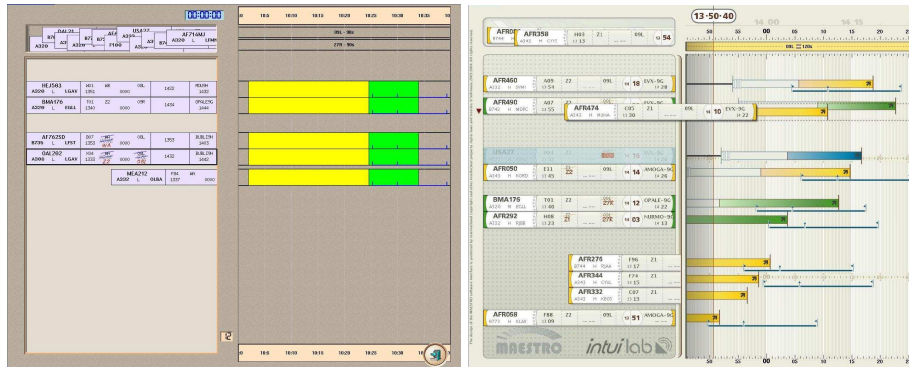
AF714MJ
A320
09L - 98s
27R - 90s
10:15 10:20 10:25 10:30 10:35 10:40 10:45
HEJ583 A01 48 09L
A320 L LGAV
BMA176 T01 Z2 09R
A320 L EGLL
AF762SD
B736 L LFST
OAL202
A306 L LGAV
MEA212
A332 L OLBA
10:15 10:20 10:25 10:30 10:35 10:40 10:45

13:50:40
14 00 14 15
AFR358
AFR460 A09 Z2 09L 18 EVX-9G
AFR490 A07 Z1
AFR474 C05 Z1 10 EVX-9G
AFR050 E11 14 AMOGA-9G
BMA176 T01 Z2 12 OPALE-9G
AFR292 H08 Z1 03 MERMO-9G
AFR275 F96 Z1
AFR344 F74 Z1
AFR332 G8 Z1
AFR068 F88 Z2 09L 51 AMOGA-9G
MAESTRO
intuilab